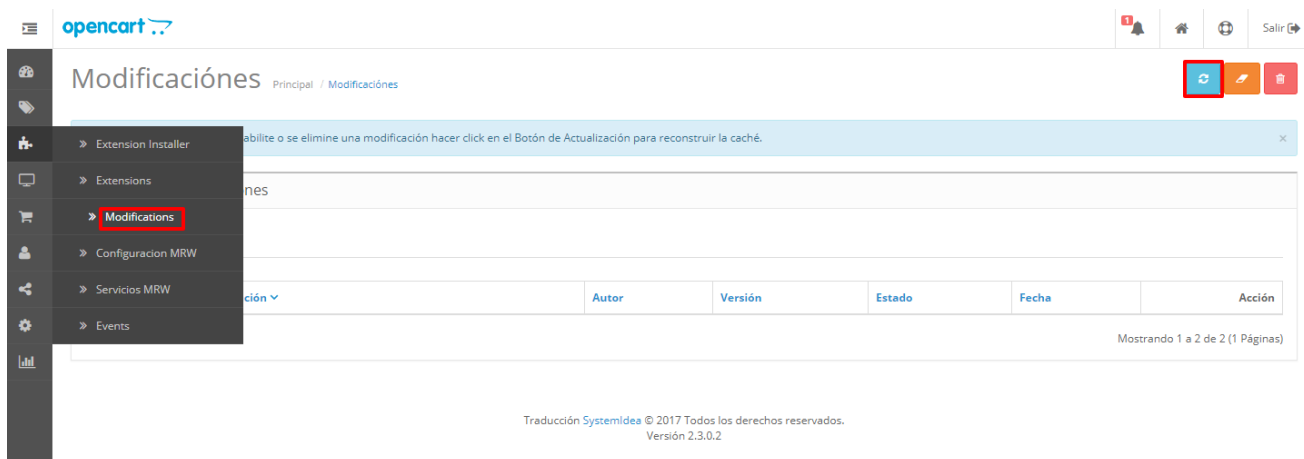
opencart

1

Salir

Modificaciónes Principal / Modificaciónes

» Extension Installer

» Extensions

» Modifications

» Configuracion MRW

» Servicios MRW

» Events

abilite o se elimine una modificación hacer click en el Botón de Actualización para reconstruir la caché.

×

nes

| ción ˅ | Autor | Versión | Estado | Fecha | Acción |
|---|---|---|---|---|---|

Mostrando 1 a 2 de 2 (1 Páginas)

Traducción SystemIdea © 2017 Todos los derechos reservados.
Versión 2.3.0.2